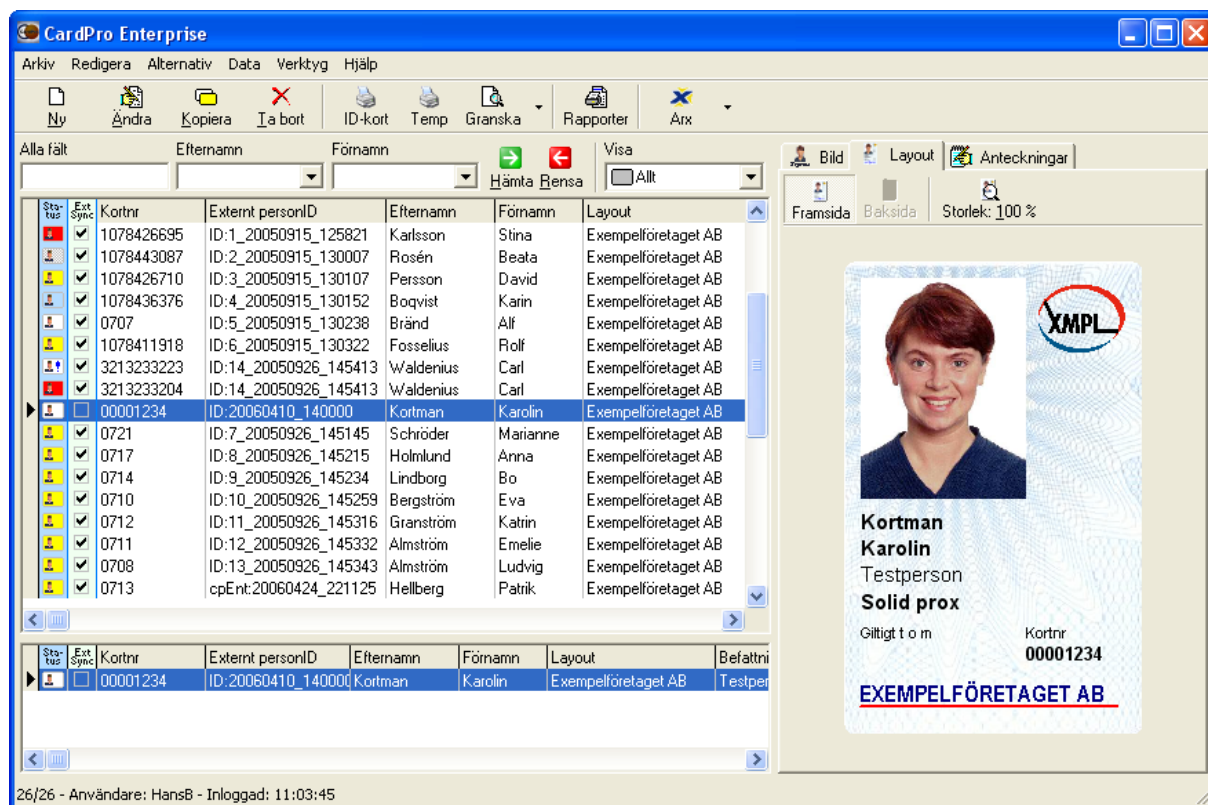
CardPro Enterprise

Arkiv Redigera Alternativ Data Verktyg Hjälp

Ny Ändra Kopiera Ta bort ID-kort Temp Granska Rapporter Arx

Alla fält Efternamn Förnamn Hämta Rensa Visa Allt

| Sta-tus | Ext Sync | Kortnr | Externt personID | Efternamn | Förnamn | Layout |
|---|---|---|---|---|---|---|
| | ✔ | 1078426695 | ID:1_20050915_125821 | Karlsson | Stina | Exempelföretaget AB |
| | ✔ | 1078443087 | ID:2_20050915_130007 | Rosén | Beata | Exempelföretaget AB |
| | ✔ | 1078426710 | ID:3_20050915_130107 | Persson | David | Exempelföretaget AB |
| | ✔ | 1078436376 | ID:4_20050915_130152 | Boqvist | Karin | Exempelföretaget AB |
| | ✔ | 0707 | ID:5_20050915_130238 | Bränd | Alf | Exempelföretaget AB |
| | ✔ | 1078411918 | ID:6_20050915_130322 | Fosselius | Rolf | Exempelföretaget AB |
| | ✔ | 3213233223 | ID:14_20050926_145413 | Waldenius | Carl | Exempelföretaget AB |
| | ✔ | 3213233204 | ID:14_20050926_145413 | Waldenius | Carl | Exempelföretaget AB |
| | | 00001234 | ID:20060410_140000 | Kortman | Karolin | Exempelföretaget AB |
| | ✔ | 0721 | ID:7_20050926_145145 | Schröder | Marianne | Exempelföretaget AB |
| | ✔ | 0717 | ID:8_20050926_145215 | Holmlund | Anna | Exempelföretaget AB |
| | ✔ | 0714 | ID:9_20050926_145234 | Lindborg | Bo | Exempelföretaget AB |
| | ✔ | 0710 | ID:10_20050926_145259 | Bergström | Eva | Exempelföretaget AB |
| | ✔ | 0712 | ID:11_20050926_145316 | Granström | Katrin | Exempelföretaget AB |
| | ✔ | 0711 | ID:12_20050926_145332 | Almström | Emelie | Exempelföretaget AB |
| | ✔ | 0708 | ID:13_20050926_145343 | Almström | Ludvig | Exempelföretaget AB |
| | ✔ | 0713 | cpEnt:20060424_221125 | Hellberg | Patrik | Exempelföretaget AB |

| Sta-tus | Ext Sync | Kortnr | Externt personID | Efternamn | Förnamn | Layout | Befattni |
|---|---|---|---|---|---|---|---|
| | | 00001234 | ID:20060410_140000 | Kortman | Karolin | Exempelföretaget AB | Testper |

Bild Layout Anteckningar

Framsida Baksida Storlek: 100 %

XMPL

Kortman
Karolin
Testperson
Solid prox

Giltigt t o m Kortnr 00001234

EXEMPELFÖRETAGET AB

26/26 - Användare: HansB - Inloggad: 11:03:45